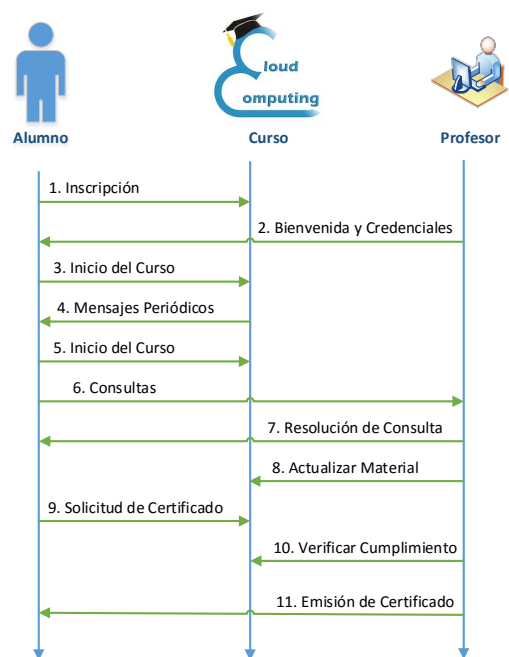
loud
omputing

Alumno

Curso

Profesor

1. Inscripción

2. Bienvenida y Credenciales

3. Inicio del Curso

4. Mensajes Periódicos

5. Inicio del Curso

6. Consultas

7. Resolución de Consulta

8. Actualizar Material

9. Solicitud de Certificado

10. Verificar Cumplimiento

11. Emisión de Certificado